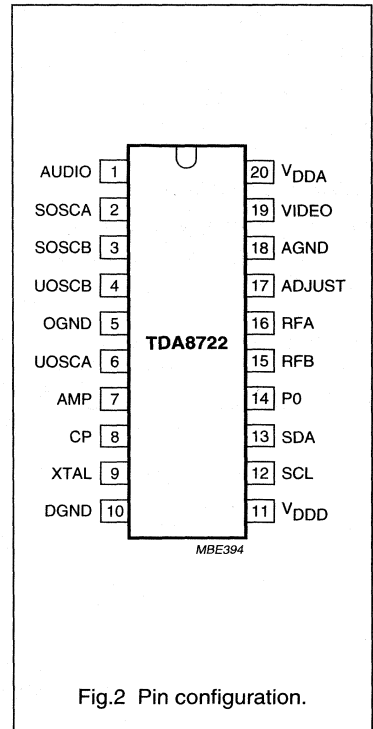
AUDIO 1
SOSCA 2
SOSCB 3
UOSCB 4
OGND 5
UOSCA 6
AMP 7
CP 8
XTAL 9
DGND 10

TDA8722

20 $V_{DDA}$
19 VIDEO
18 AGND
17 ADJUST
16 RFA
15 RFB
14 P0
13 SDA
12 SCL
11 $V_{DDD}$

MBE394

Fig.2 Pin configuration.